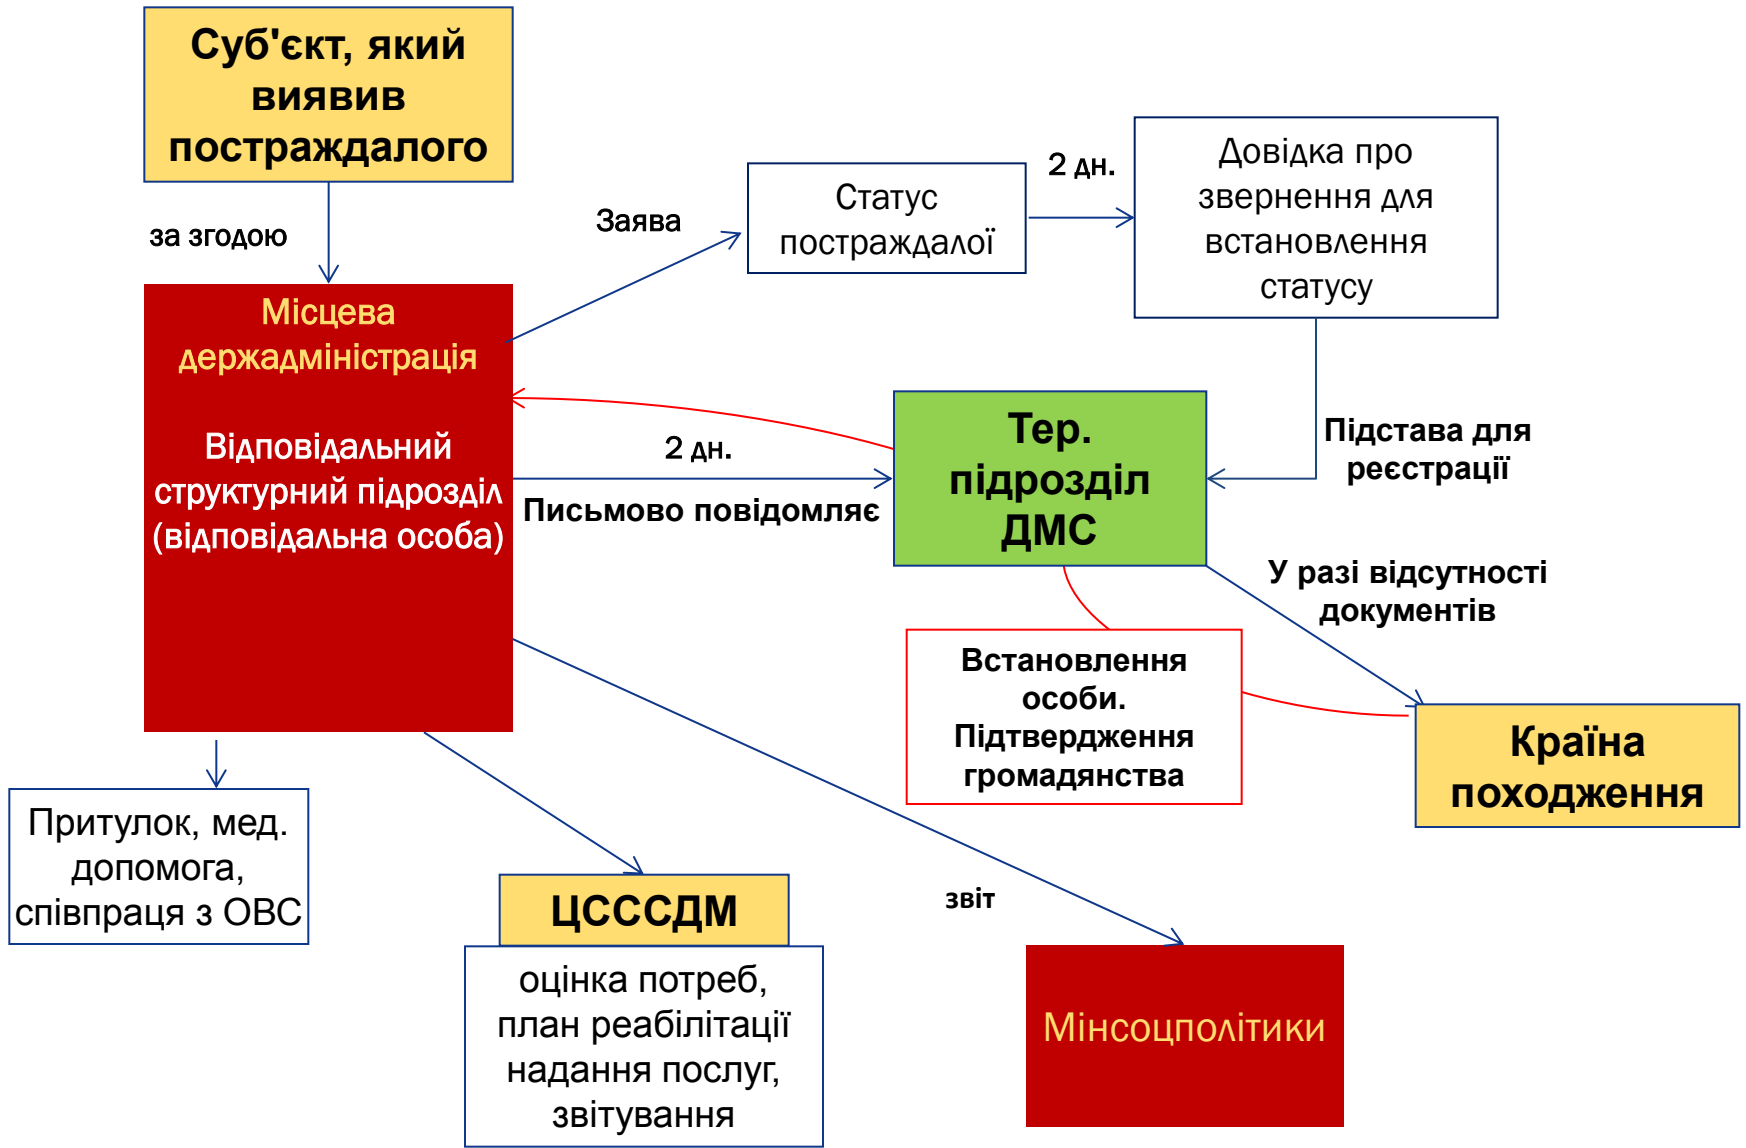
Суб'єкт, який виявив постраждалого

за згодою

Місцева держадміністрація

Відповідальний структурний підрозділ (відповідальна особа)

Заява

Статус постраждалої

2 дн.

Довідка про звернення для встановлення статусу

2 дн.

Письмово повідомляє

Тер. підрозділ ДМС

Підстава для реєстрації

У разі відсутності документів

Встановлення особи. Підтвердження громадянства

Країна походження

Притулок, мед. допомога, співпраця з ОВС

ЦСССДМ

оцінка потреб, план реабілітації надання послуг, звітування

звіт

Мінсоцполітики